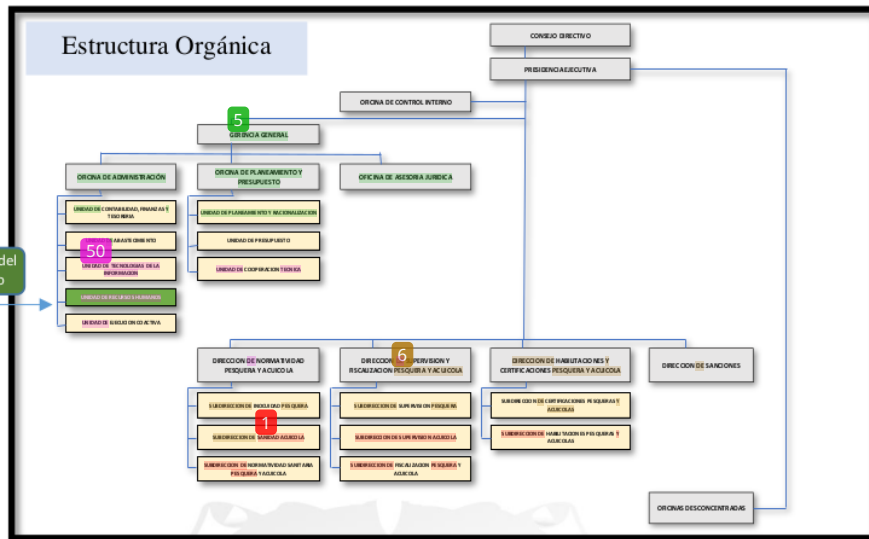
Estructura Orgánica

CONSEJO DIRECTIVO

PRESIDENCIA EJECUTIVA

OFICINA DE CONTROL INTERNO

5

GERENCIA GENERAL

OFICINA DE ADMINISTRACIÓN

OFICINA DE PLANEAMIENTO Y PRESUPUESTO

OFICINA DE ASESORIA JURIDICA

UNIDAD DE CONTABILIDAD, FINANZAS Y TESORERIA

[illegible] ABASTECIMIENTO

50

UNIDAD DE TECNOLOGIAS DE LA INFORMACION

UNIDAD DE RECURSOS HUMANOS

UNIDAD DE EJECUCION COACTIVA

UNIDAD DE PLANEAMIENTO Y RACIONALIZACION

UNIDAD DE PRESUPUESTO

UNIDAD DE COOPERACION TECNICA

del
o

DIRECCION DE NORMATIVIDAD PESQUERA Y ACUICOLA

DIRECCION DE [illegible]PERVISION Y FISCALIZACION PESQUERA Y ACUICOLA

6

DIRECCION DE HABILITACIONES Y CERTIFICACIONES PESQUERA Y ACUICOLA

DIRECCION DE SANCIONES

SUBDIRECCION DE INOCUIDAD PESQUERA

1

SUBDIRECCION DE SANIDAD ACUICOLA

SUBDIRECCION DE NORMATIVIDAD SANITARIA PESQUERA Y ACUICOLA

SUBDIRECCION DE SUPERVISION PESQUERA

SUBDIRECCION DE SUPERVISION ACUICOLA

SUBDIRECCION DE FISCALIZACION PESQUERA Y ACUICOLA

SUBDIRECCION DE CERTIFICACIONES PESQUERAS Y ACUICOLAS

SUBDIRECCION DE HABILITACIONES PESQUERAS Y ACUICOLAS

OFICINAS DESCONCENTRADAS